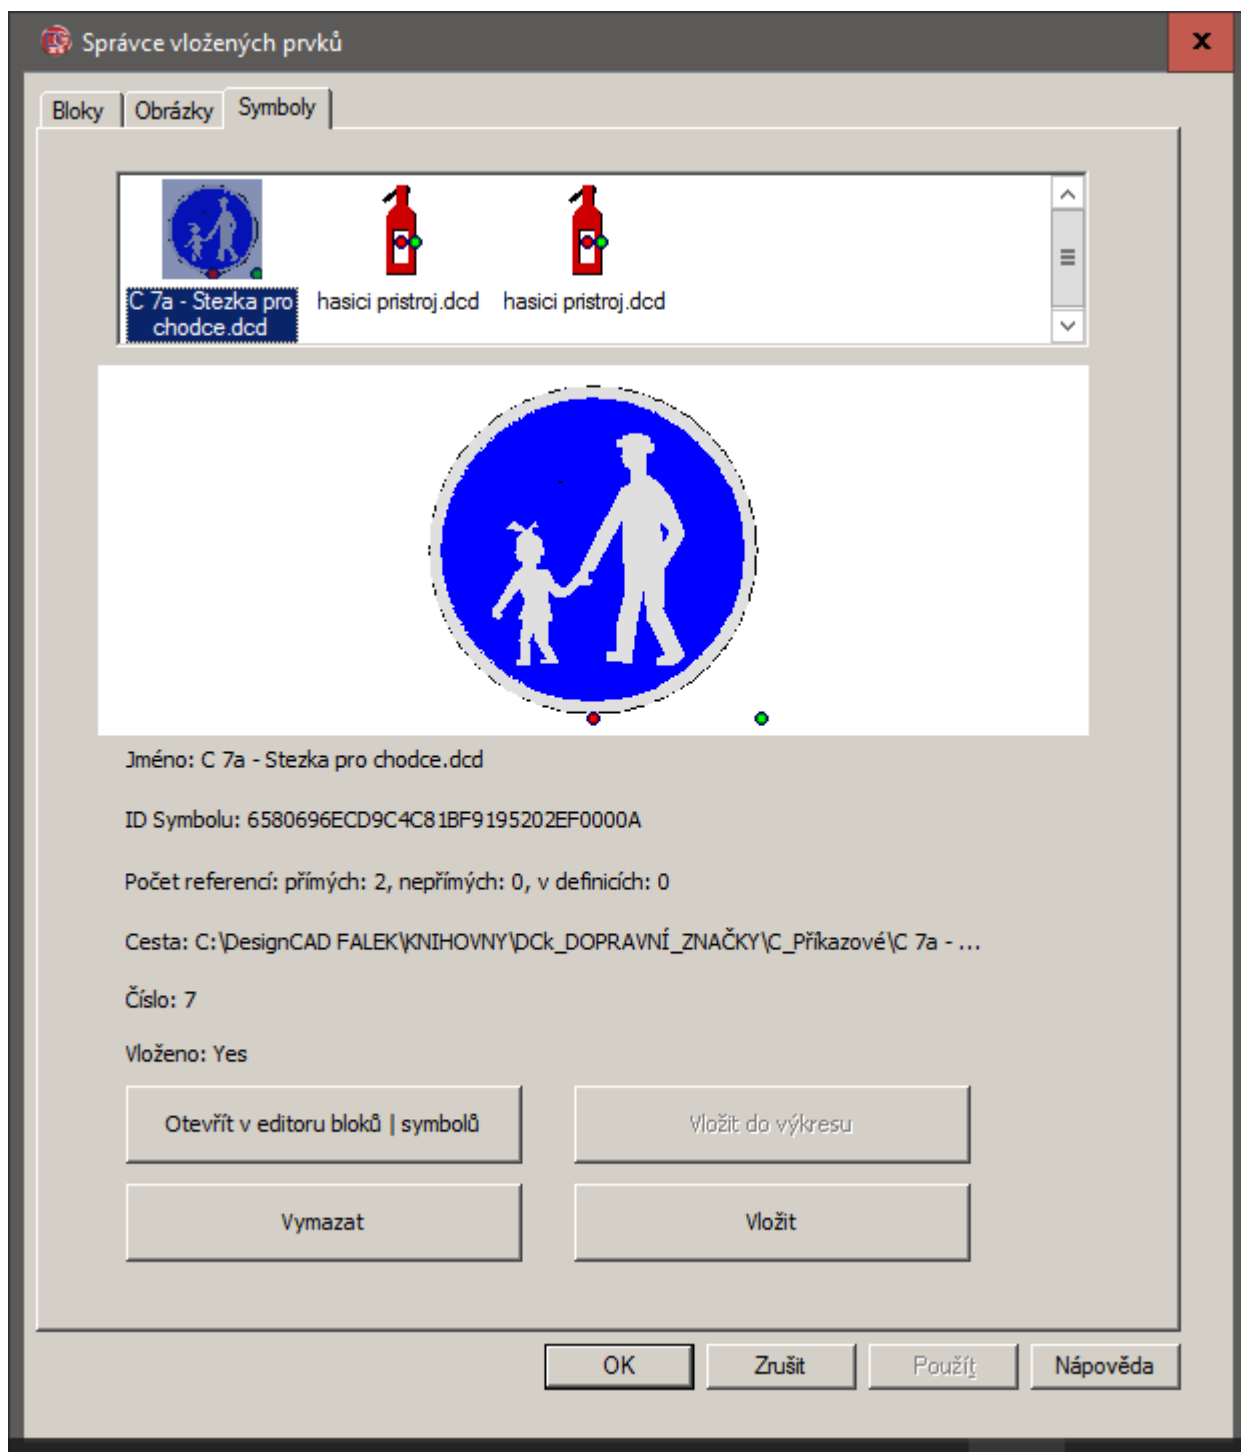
Správce vložených prvků

Bloky | Obrázky | Symboly

C 7a - Stezka pro chodce.dcd
hasici pristroj.dcd
hasici pristroj.dcd

Jméno: C 7a - Stezka pro chodce.dcd

ID Symbolu: 6580696ECD9C4C81BF9195202EF0000A

Počet referencí: přímých: 2, nepřímých: 0, v definicích: 0

Cesta: C:\DesignCAD FALEK\KNIHOVNY\DCk_DOPRAVNÍ_ZNAČKY\C_Příkazové\C 7a - ...

Číslo: 7

Vloženo: Yes

Otevřít v editoru bloků | symbolů

Vložit do výkresu

Vymazat

Vložit

OK

Zrušit

Použít

Nápověda